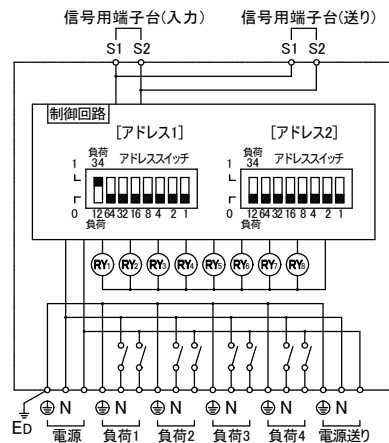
信号用端子台(入力)
S1 S2

信号用端子台(送り)
S1 S2

制御回路

[アドレス1]
負荷 34
1
0
12 64 32 16 8 4 2 1
負荷
アドレススイッチ

[アドレス2]
負荷 34
1
0
12 64 32 16 8 4 2 1
負荷
アドレススイッチ

RY1 RY2 RY3 RY4 RY5 RY6 RY7 RY8

ED
⊕ N
電源
⊕ N
負荷1
⊕ N
負荷2
⊕ N
負荷3
⊕ N
負荷4
⊕ N
電源送り